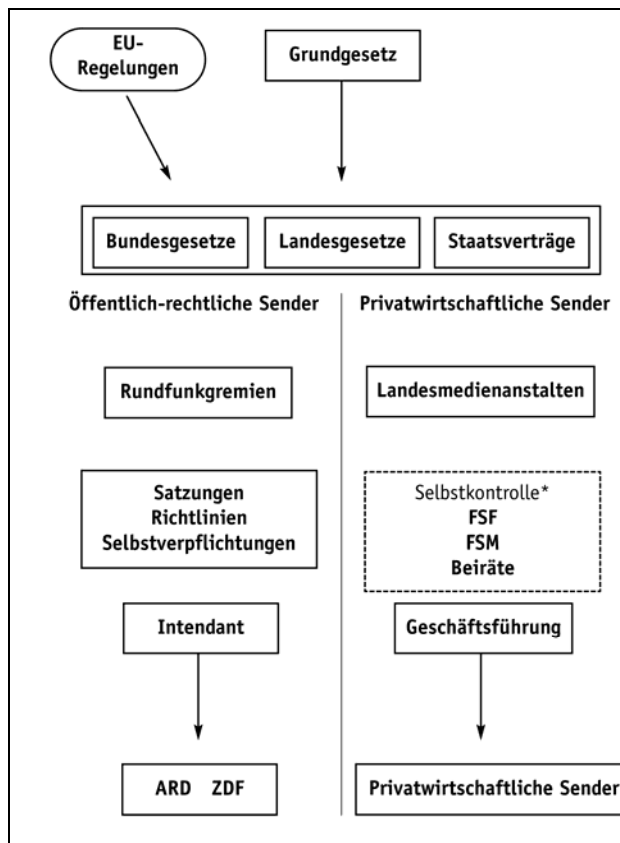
EU-Regelungen

Grundgesetz

Bundesgesetze

Landesgesetze

Staatsverträge

Öffentlich-rechtliche Sender

Rundfunkgremien

Satzungen
Richtlinien
Selbstverpflichtungen

Intendant

ARD ZDF

Privatwirtschaftliche Sender

Landesmedienanstalten

Selbstkontrolle*
FSF
FSM
Beiräte

Geschäftsführung

Privatwirtschaftliche Sender